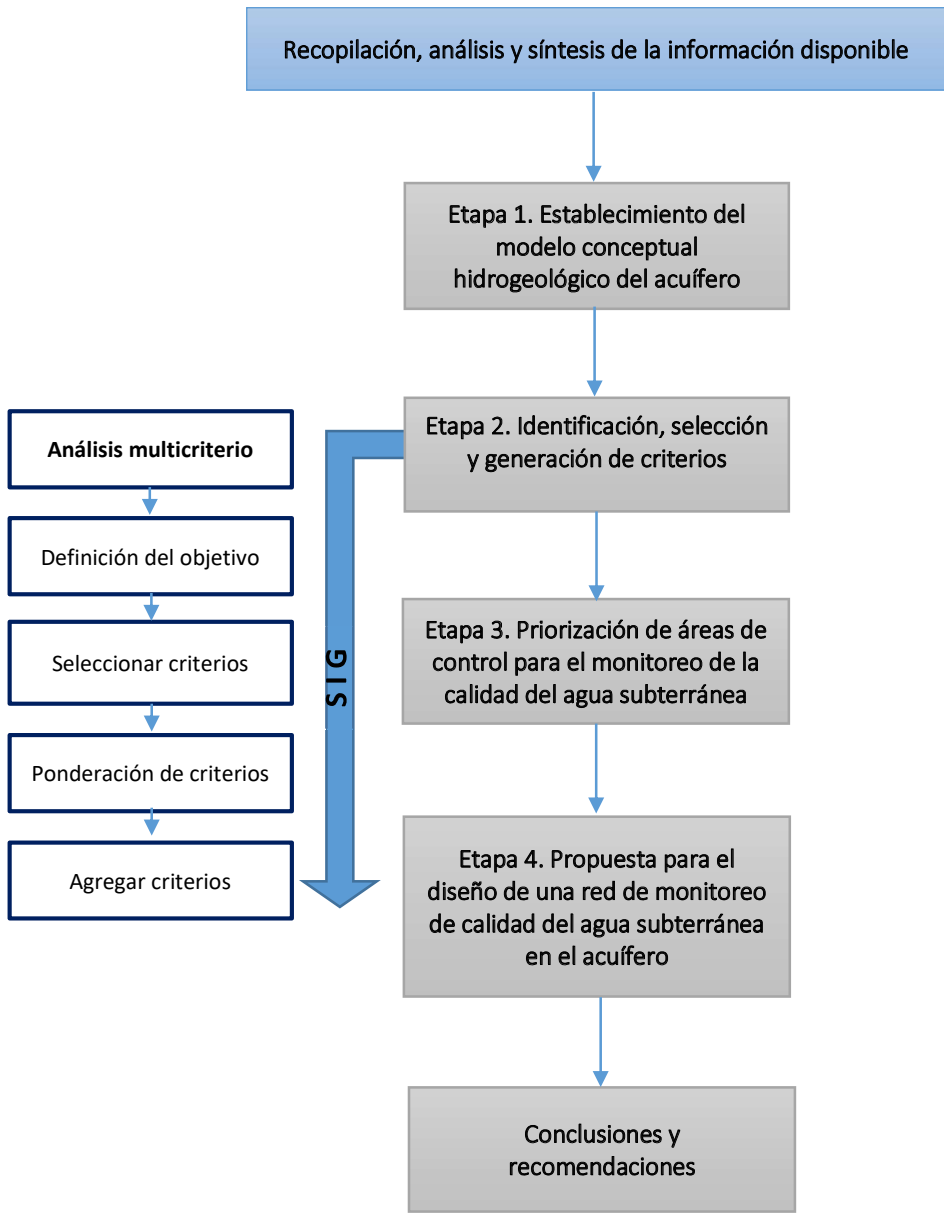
Recopilación, análisis y síntesis de la información disponible

Etapa 1. Establecimiento del modelo conceptual hidrogeológico del acuífero

Etapa 2. Identificación, selección y generación de criterios

Etapa 3. Priorización de áreas de control para el monitoreo de la calidad del agua subterránea

Etapa 4. Propuesta para el diseño de una red de monitoreo de calidad del agua subterránea en el acuífero

Conclusiones y recomendaciones

Análisis multicriterio

Definición del objetivo

Seleccionar criterios

Ponderación de criterios

Agregar criterios

S I G